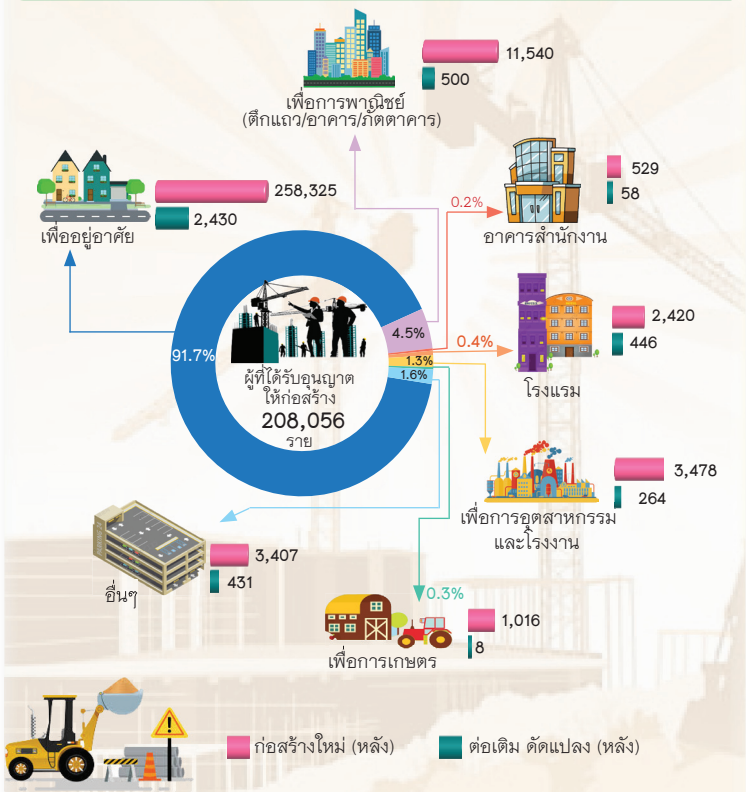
เพื่อการพาณิชย์ (ตึกแถว/อาคาร/ภัตตาคาร)

11,540

500

เพื่ออยู่อาศัย

258,325

2,430

0.2%

อาคารสำนักงาน

529

58

91.7%

4.5%

0.4%

1.3%

1.6%

ผู้ที่ได้รับอนุญาตให้ก่อสร้าง

208,056

ราย

โรงแรม

2,420

446

เพื่อการอุตสาหกรรมและโรงงาน

3,478

264

อื่นๆ

3,407

431

0.3%

เพื่อการเกษตร

1,016

8

ก่อสร้างใหม่ (หลัง)

ต่อเติม ดัดแปลง (หลัง)